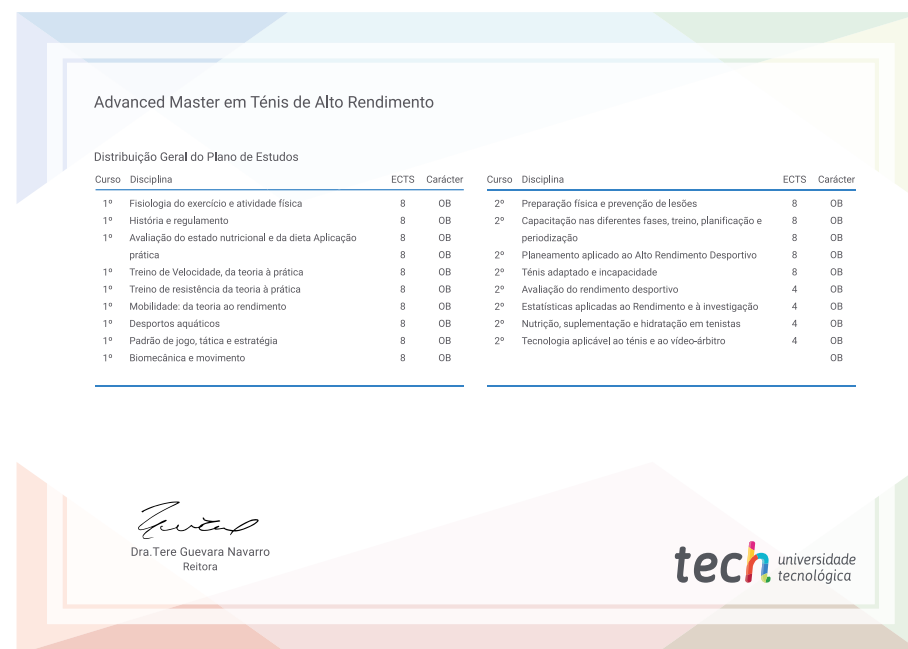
Advanced Master em Ténis de Alto Rendimento

Distribuição Geral do Plano de Estudos

| Curso | Disciplina | ECTS | Carácter |
|---|---|---|---|
| 1º | Fisiologia do exercício e atividade física | 8 | OB |
| 1º | História e regulamento | 8 | OB |
| 1º | Avaliação do estado nutricional e da dieta Aplicação prática | 8 | OB |
| 1º | Treino de Velocidade, da teoria à prática | 8 | OB |
| 1º | Treino de resistência da teoria à prática | 8 | OB |
| 1º | Mobilidade: da teoria ao rendimento | 8 | OB |
| 1º | Desportos aquáticos | 8 | OB |
| 1º | Padrão de jogo, tática e estratégia | 8 | OB |
| 1º | Biomecânica e movimento | 8 | OB |

| Curso | Disciplina | ECTS | Carácter |
|---|---|---|---|
| 2º | Preparação física e prevenção de lesões | 8 | OB |
| 2º | Capacitação nas diferentes fases, treino, planificação e periodização | 8 | OB |
| | | 8 | OB |
| 2º | Planeamento aplicado ao Alto Rendimento Desportivo | 8 | OB |
| 2º | Ténis adaptado e incapacidade | 8 | OB |
| 2º | Avaliação do rendimento desportivo | 4 | OB |
| 2º | Estatísticas aplicadas ao Rendimento e à investigação | 4 | OB |
| 2º | Nutrição, suplementação e hidratação em tenistas | 4 | OB |
| 2º | Tecnologia aplicável ao ténis e ao vídeo-árbitro | 4 | OB |
| | | | OB |

Dra.Tere Guevara Navarro
Reitora

tech universidade tecnológica